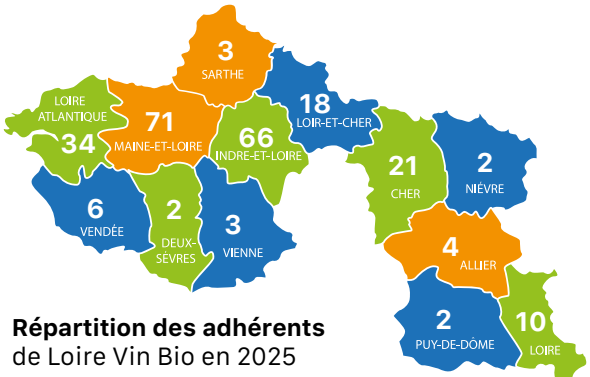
3
SARTHE

LOIRE ATLANTIQUE
34

71
MAINE-ET-LOIRE

66
INDRE-ET-LOIRE

18
LOIR-ET-CHER

21
CHER

2
NIÈVRE

6
VENDÉE

2
DEUX-SÈVRES

3
VIENNE

4
ALLIER

2
PUY-DE-DÔME

10
LOIRE

Répartition des adhérents
de Loire Vin Bio en 2025